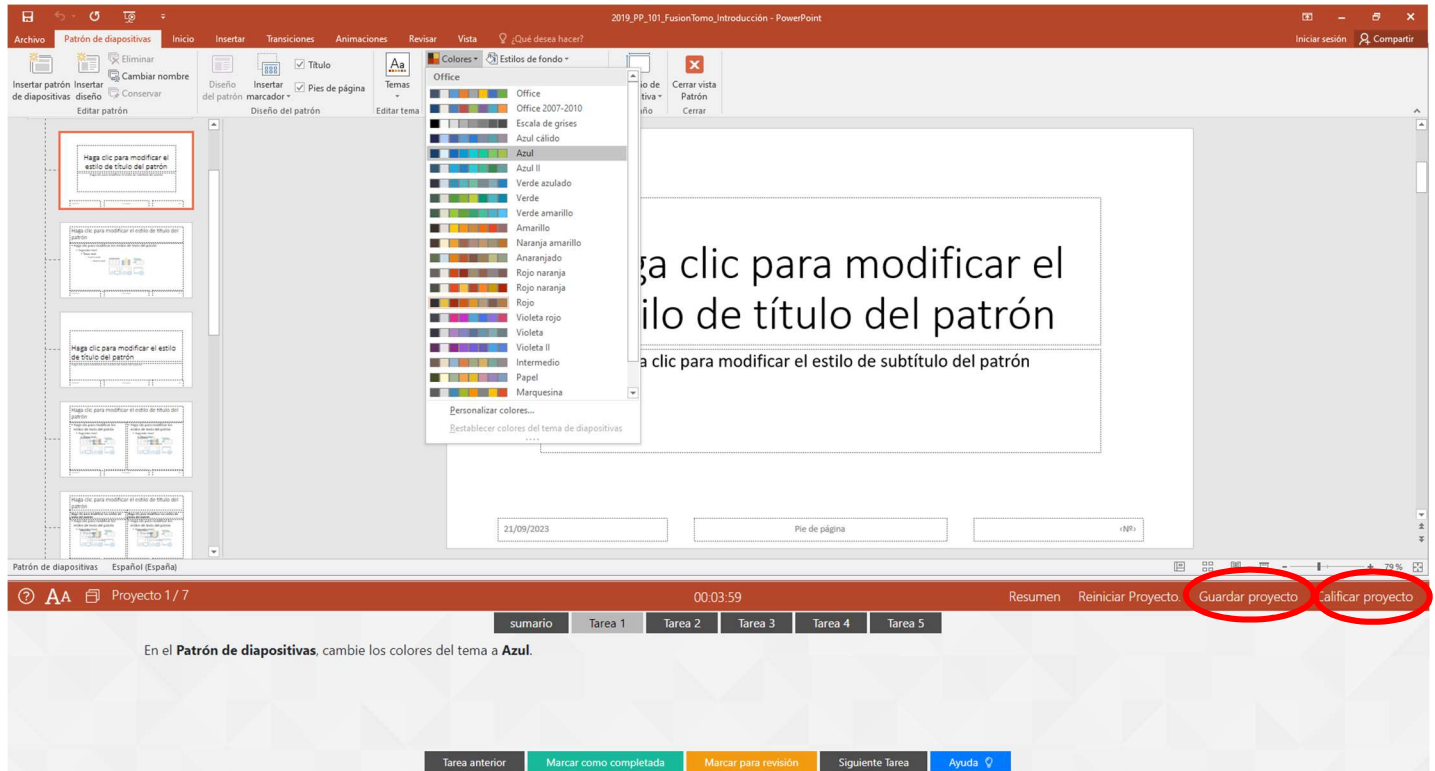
2019_PP_101_FusionTomo_Introducción - PowerPoint

Archivo Patrón de diapositivas Inicio Insertar Transiciones Animaciones Revisar Vista ¿Qué desea hacer? Iniciar sesión Compartir

Insertar patrón de diapositivas Insertar diseño Eliminar Cambiar nombre Conservar Editar patrón

Diseño del patrón Insertar marcador Título Pies de página Diseño del patrón

Temas Editar tema

Colores Estilos de fondo

Office
Office
Office 2007-2010
Escala de grises
Azul cálido
Azul
Azul II
Verde azulado
Verde
Verde amarillo
Amarillo
Naranja amarillo
Anaranjado
Rojo naranja
Rojo naranja
Rojo
Violeta rojo
Violeta
Violeta II
Intermedio
Papel
Marquesina
Personalizar colores...
Restablecer colores del tema de diapositivas

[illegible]o de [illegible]tiva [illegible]ño

Cerrar vista Patrón Cerrar

Haga clic para modificar el estilo de título del patrón

Haga clic para modificar el estilo de título del patrón

Haga clic para modificar el estilo de título del patrón

Haga clic para modificar el estilo de título del patrón

Haga clic para modificar el estilo de título del patrón

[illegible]ga clic para modificar el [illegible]ilo de título del patrón

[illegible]a clic para modificar el estilo de subtítulo del patrón

21/09/2023 Pie de página ‹Nº›

Patrón de diapositivas Español (España) 79 %

Proyecto 1 / 7 00:03:59 Resumen Reiniciar Proyecto Guardar proyecto Calificar proyecto

sumario Tarea 1 Tarea 2 Tarea 3 Tarea 4 Tarea 5

En el **Patrón de diapositivas**, cambie los colores del tema a **Azul**.

Tarea anterior Marcar como completada Marcar para revisión Siguiente Tarea Ayuda